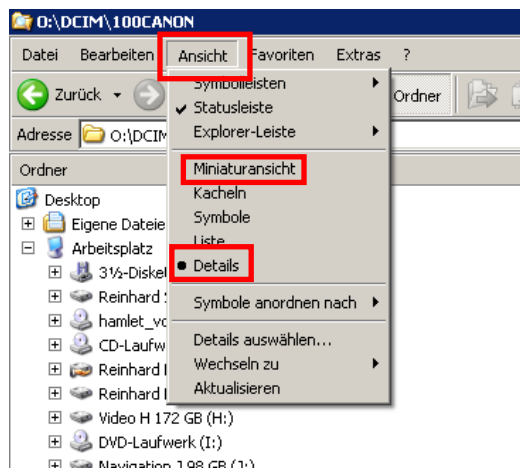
O:\DCIM\100CANON

Datei Bearbeiten Ansicht Favoriten Extras ?

Zurück

Ordner

Adresse O:\DCIM

Ordner

Desktop
Eigene Dateie
Arbeitsplatz
3½-Disket
Reinhard
hamlet_vo
CD-Laufw
Reinhard
Reinhard
Video H 172 GB (H:)
DVD-Laufwerk (I:)
Navigation 1,98 GB (J:)

Symbolleisten
Statusleiste
Explorer-Leiste
Miniaturansicht
Kacheln
Symbole
Liste
Details
Symbole anordnen nach
Details auswählen...
Wechseln zu
Aktualisieren